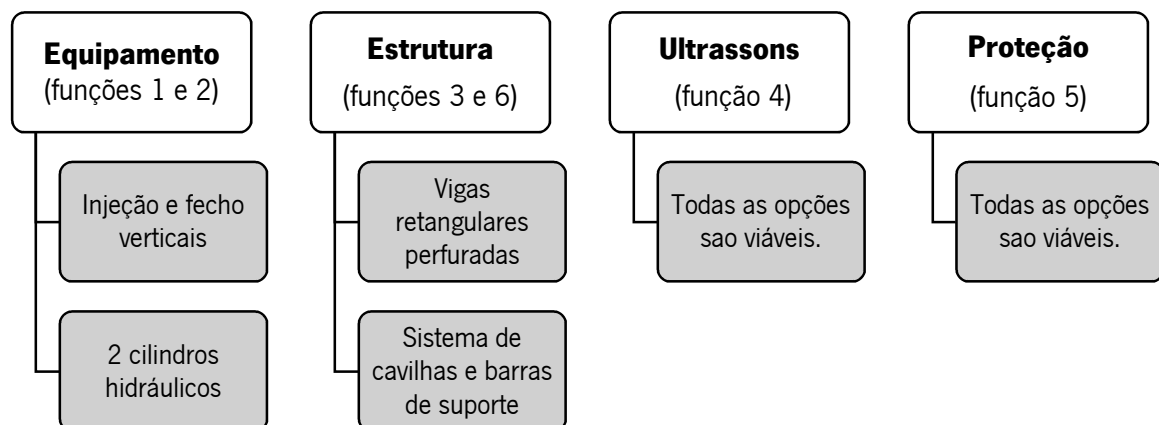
Equipamento
(funções 1 e 2)

Injeção e fecho verticais

2 cilindros hidráulicos

Estrutura
(funções 3 e 6)

Vigas retangulares perfuradas

Sistema de cavilhas e barras de suporte

Ultrassons
(função 4)

Todas as opções sao viáveis.

Proteção
(função 5)

Todas as opções sao viáveis.